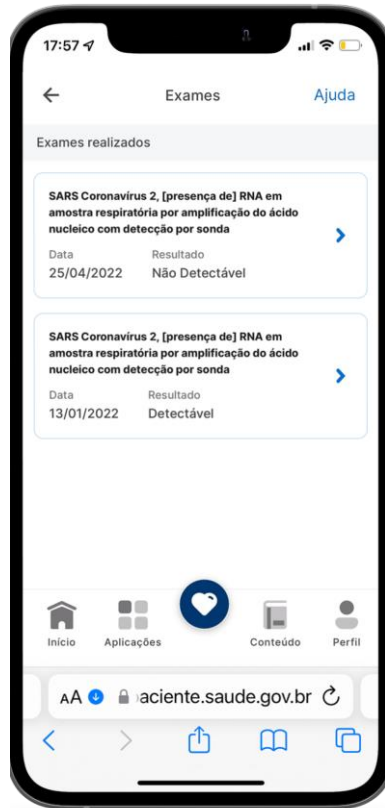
17:57

Exames

Ajuda

Exames realizados

SARS Coronavírus 2, [presença de] RNA em amostra respiratória por amplificação do ácido nucleico com detecção por sonda

Data
25/04/2022

Resultado
Não Detectável

SARS Coronavírus 2, [presença de] RNA em amostra respiratória por amplificação do ácido nucleico com detecção por sonda

Data
13/01/2022

Resultado
Detectável

Início

Aplicações

Conteúdo

Perfil

AA

aciente.saude.gov.br